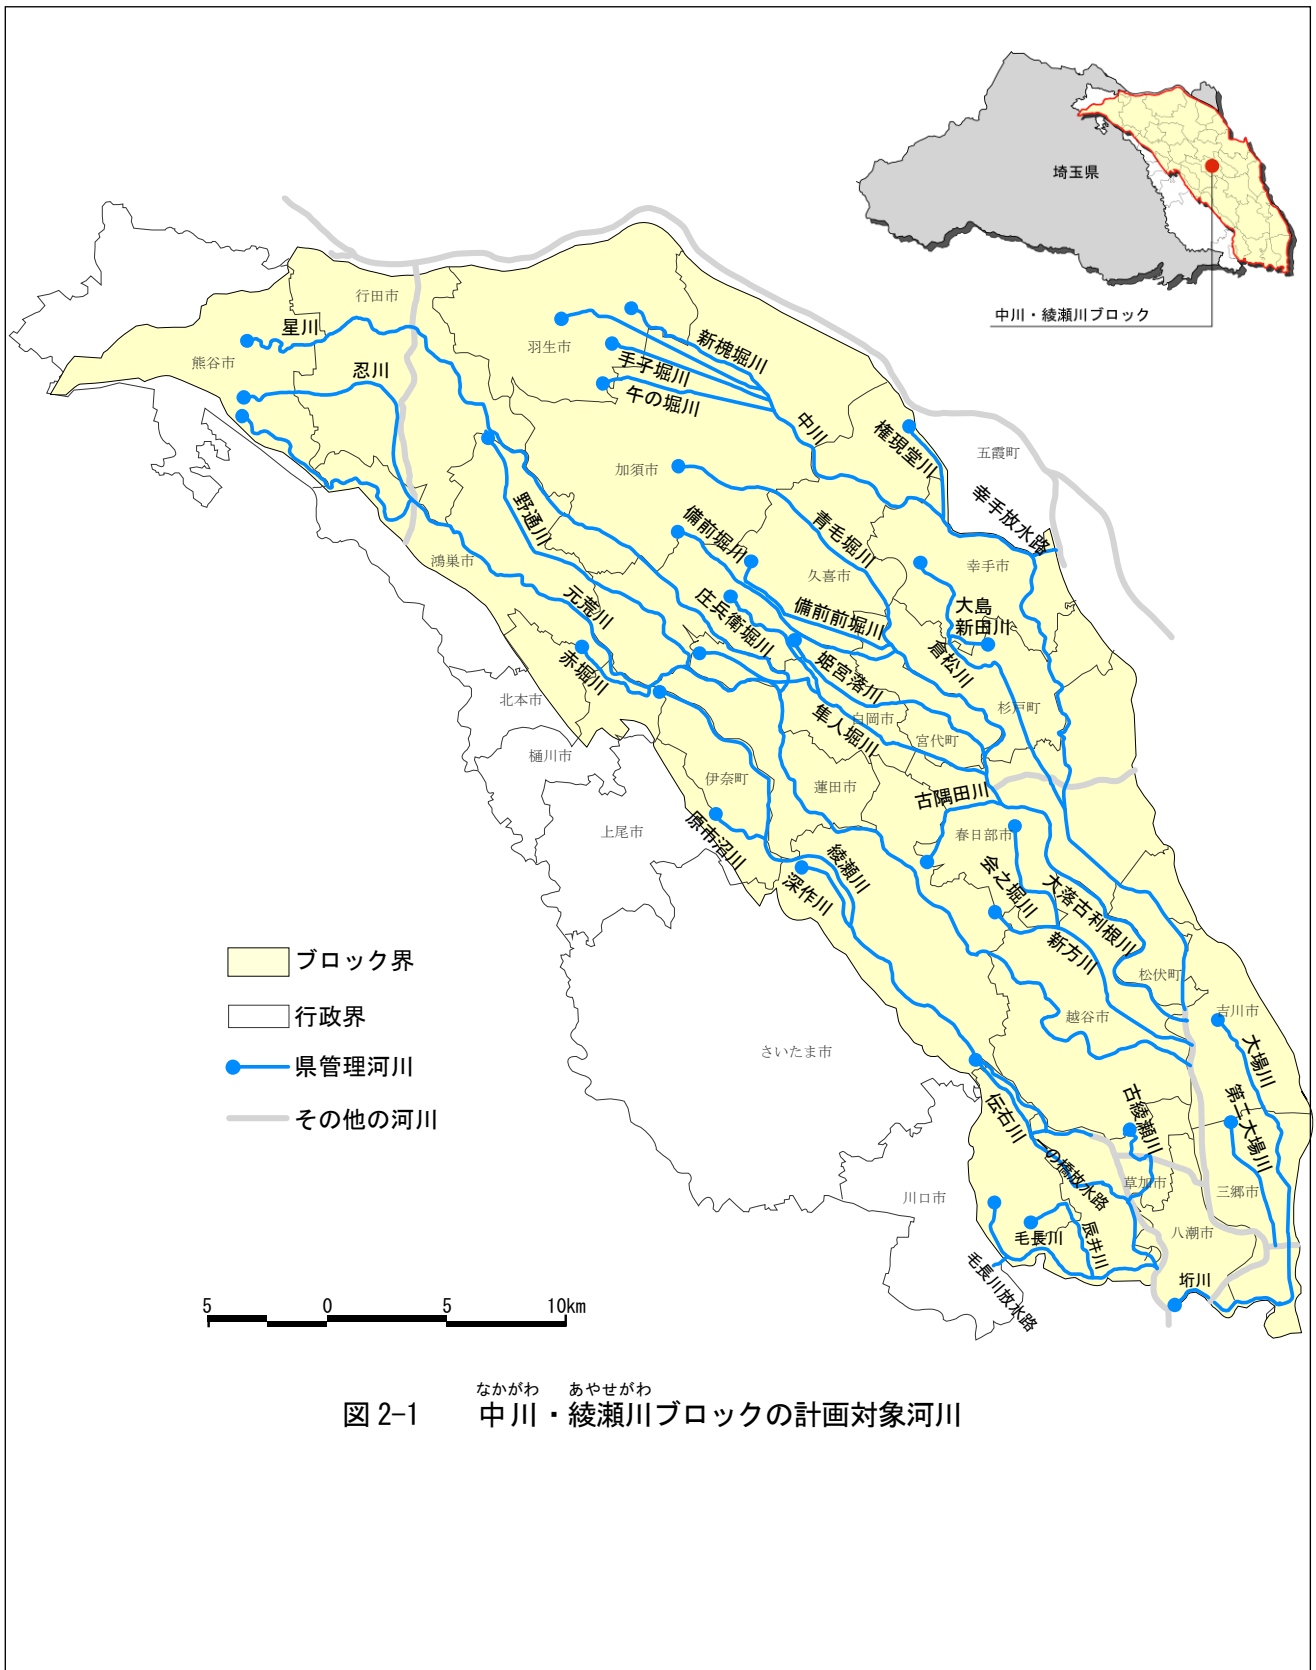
埼玉県

中川・綾瀬川ブロック

行田市
熊谷市
羽生市
加須市
五霞町
幸手市
久喜市
鴻巣市
北本市
桶川市
上尾市
白岡市
宮代町
杉戸町
伊奈町
蓮田市
春日部市
松伏町
越谷市
吉川市
さいたま市
川口市
草加市
三郷市
八潮市

星川
忍川
新槐堀川
手子堀川
午の堀川
中川
権現堂川
幸手放水路
野通川
備前堀川
青毛堀川
大島新田川
元荒川
庄兵衛堀川
備前前堀川
倉松川
赤堀川
姫宮落川
隼人堀川
古隅田川
原市沼川
綾瀬川
深作川
会之堀川
大落古利根川
新方川
大場川
第二大場川
古綾瀬川
伝右川
一の橋放水路
毛長川
辰井川
垳川
毛長川放水路

ブロック界
行政界
県管理河川
その他の河川

5 0 5 10km

図 2-1 中川・綾瀬川ブロックの計画対象河川